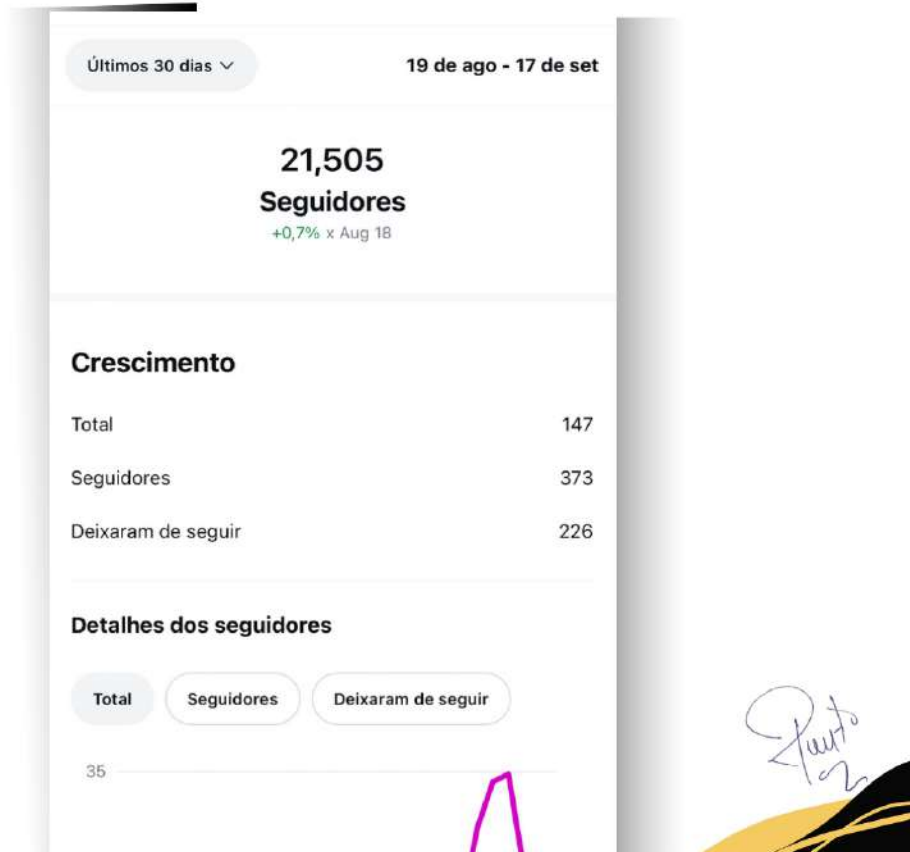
Últimos 30 dias ∨

19 de ago - 17 de set

21,505
Seguidores
+0,7% x Aug 18

Crescimento

| | |
|---|---|
| Total | 147 |
| Seguidores | 373 |
| Deixaram de seguir | 226 |

Detalhes dos seguidores

Total
Seguidores
Deixaram de seguir

35

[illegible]